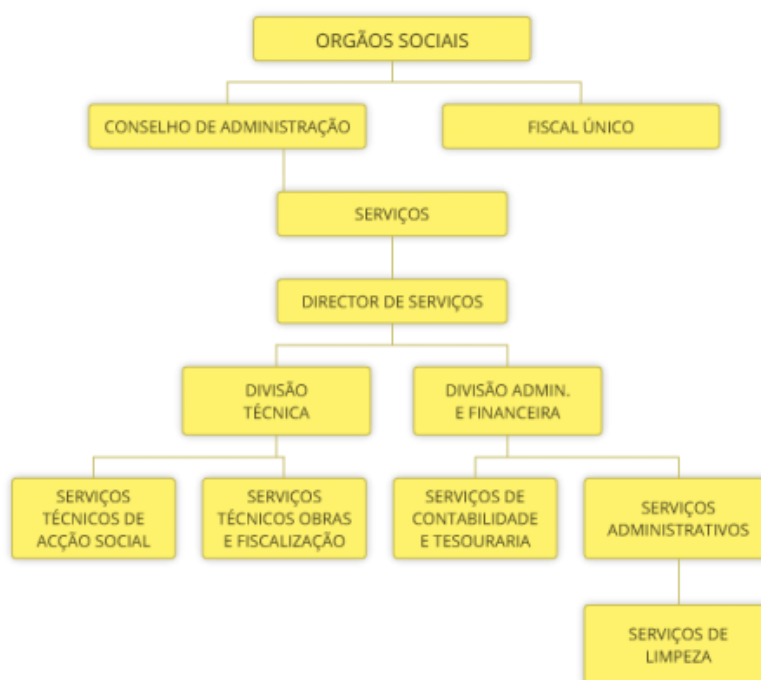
ORGÃOS SOCIAIS

CONSELHO DE ADMINISTRAÇÃO

FISCAL ÚNICO

SERVIÇOS

DIRECTOR DE SERVIÇOS

DIVISÃO TÉCNICA

DIVISÃO ADMIN. E FINANCEIRA

SERVIÇOS TÉCNICOS DE ACÇÃO SOCIAL

SERVIÇOS TÉCNICOS OBRAS E FISCALIZAÇÃO

SERVIÇOS DE CONTABILIDADE E TESOURARIA

SERVIÇOS ADMINISTRATIVOS

SERVIÇOS DE LIMPEZA